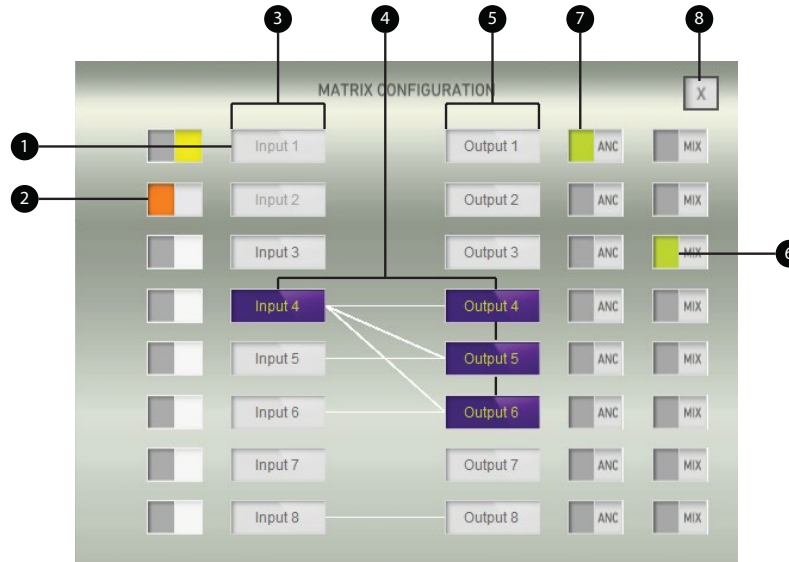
3
4
5
7
8
MATRIX CONFIGURATION
X
1
2
Input 1
Output 1
ANC
MIX
Input 2
Output 2
ANC
MIX
Input 3
Output 3
ANC
MIX
6
Input 4
Output 4
ANC
MIX
Input 5
Output 5
ANC
MIX
Input 6
Output 6
ANC
MIX
Input 7
Output 7
ANC
MIX
Input 8
Output 8
ANC
MIX